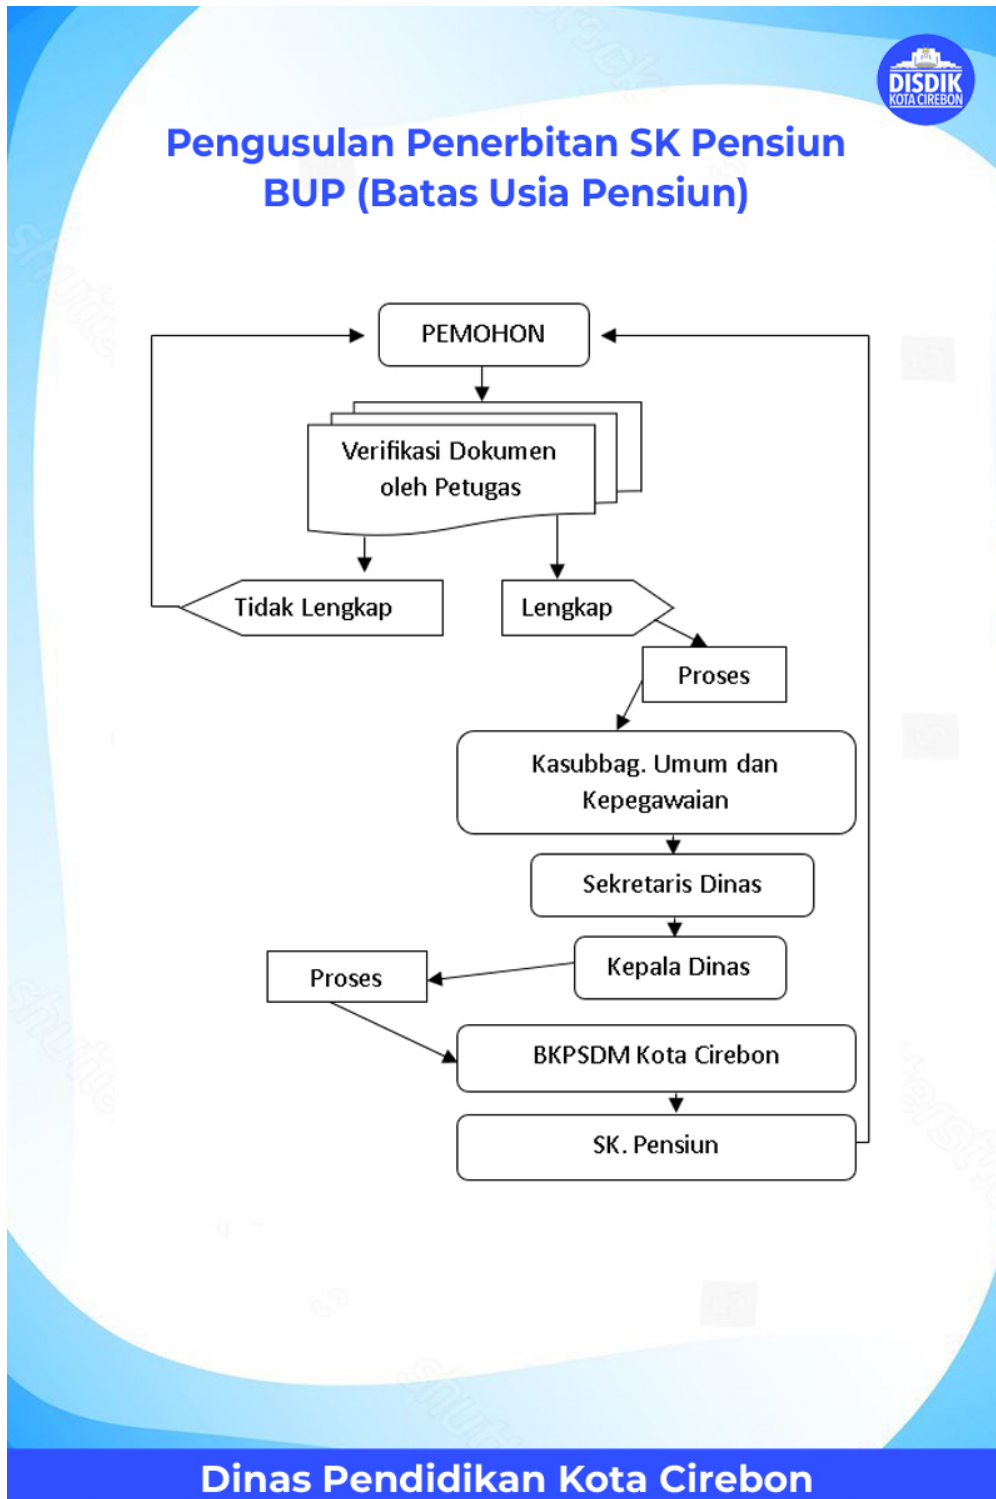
DISDIK
KOTA CIREBON

Pengusulan Penerbitan SK Pensiun BUP (Batas Usia Pensiun)

PEMOHON

Verifikasi Dokumen oleh Petugas

Tidak Lengkap

Lengkap

Proses

Kasubbag. Umum dan Kepegawaian

Sekretaris Dinas

Kepala Dinas

Proses

BKPSDM Kota Cirebon

SK. Pensiun

Dinas Pendidikan Kota Cirebon